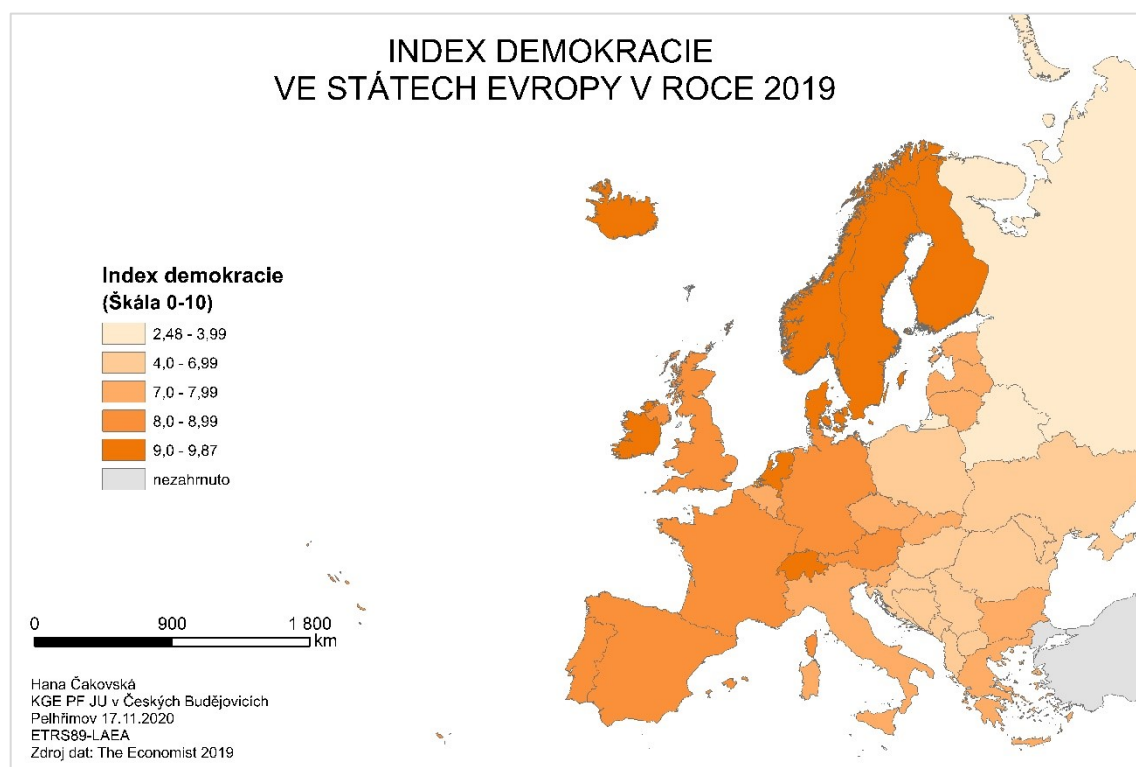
INDEX DEMOKRACIE
VE STÁTECH EVROPY V ROCE 2019

Index demokracie
(Škála 0-10)

2,48 - 3,99
4,0 - 6,99
7,0 - 7,99
8,0 - 8,99
9,0 - 9,87
nezahrnuto

0 900 1 800 km

Hana Čakovská
KGE PF JU v Českých Budějovicích
Pelhřimov 17.11.2020
ETRS89-LAEA
Zdroj dat: The Economist 2019